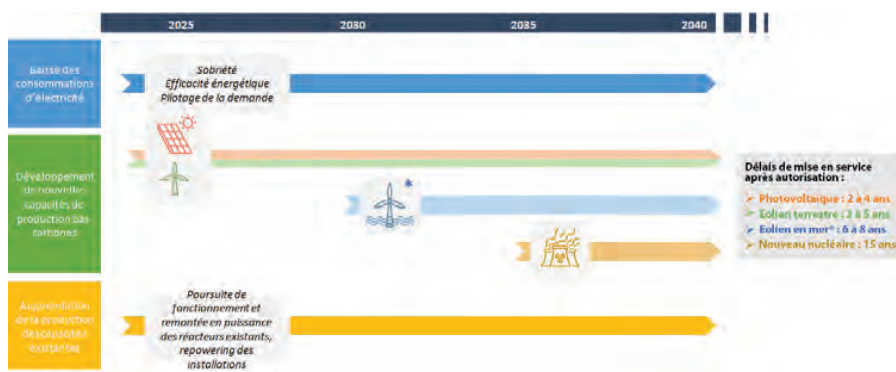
2025
2030
2035
2040

Baisse des consommations d'électricité

Sobriété
Efficacité énergétique
Pilotage de la demande

Développement de nouvelles capacités de production bas carbones

*

Délais de mise en service après autorisation :

➢ Photovoltaïque : 2 à 4 ans
➢ Eolien terrestre : 3 à 5 ans
➢ Eolien en mer* : 6 à 8 ans
➢ Nouveau nucléaire : 15 ans

Augmentation de la production des capacités existantes

Poursuite de fonctionnement et remontée en puissance des réacteurs existants, repowering des installations